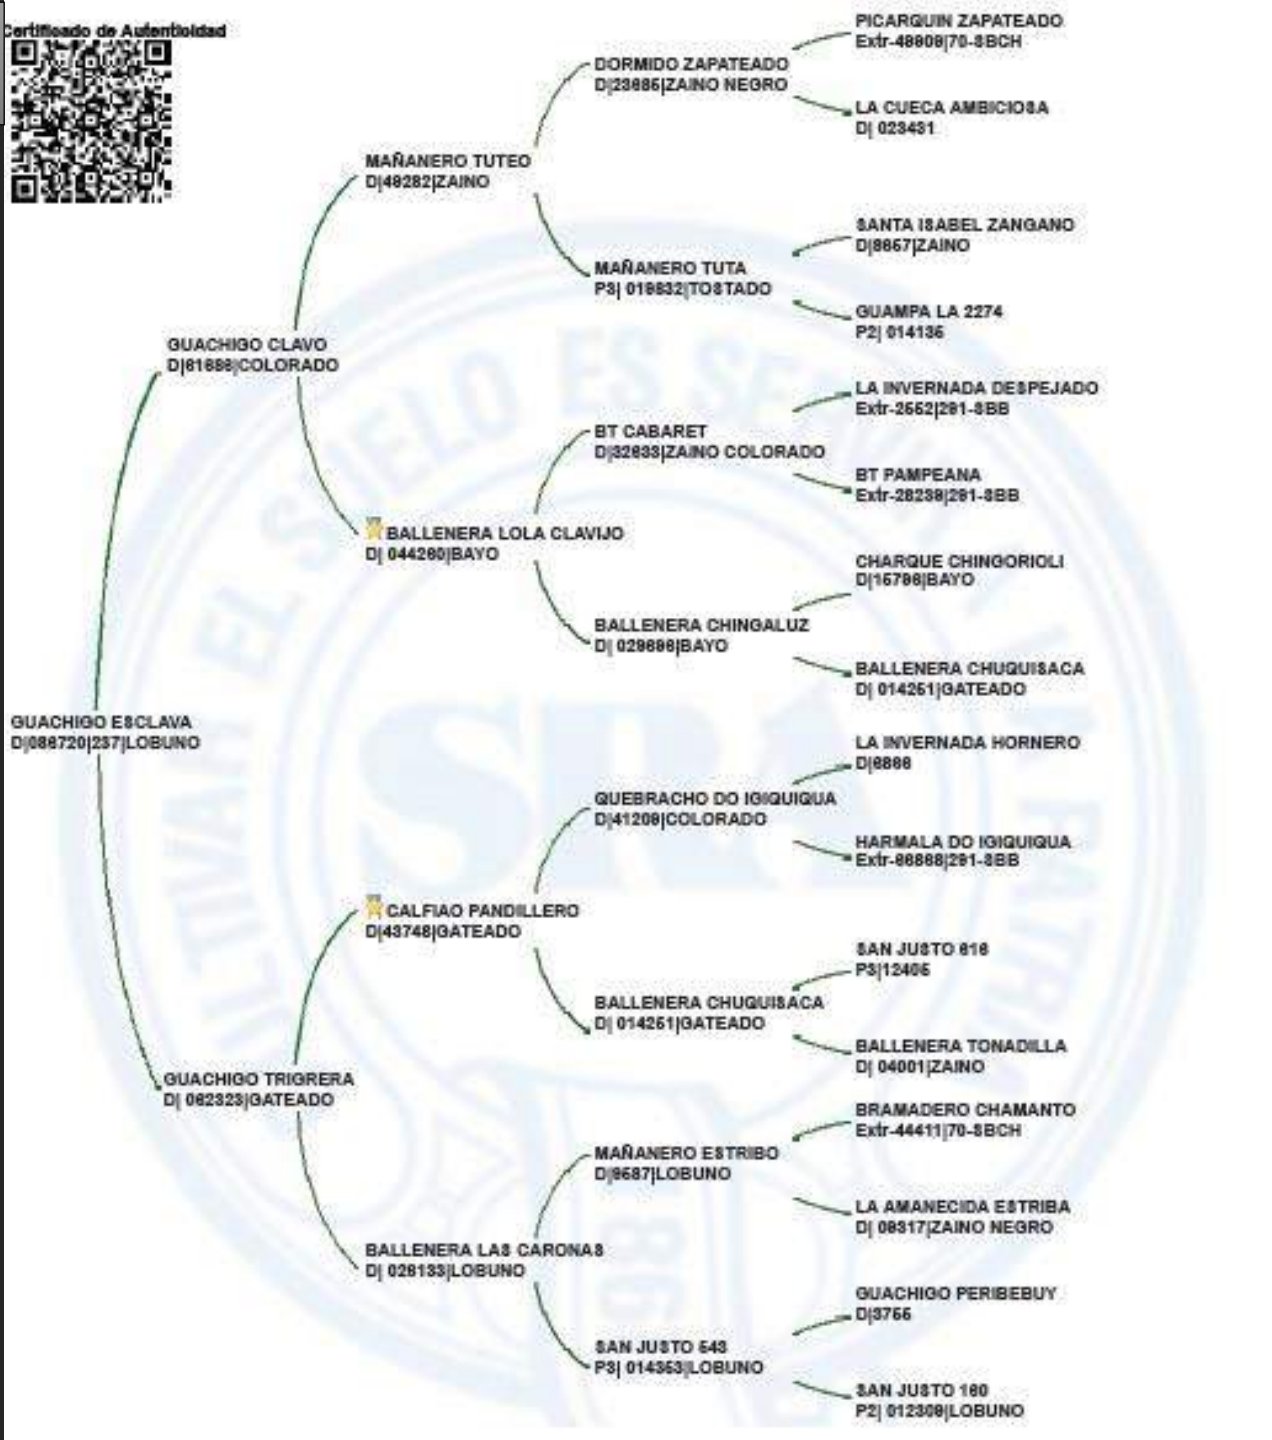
Certificado de Autenticidad

GUACHIGO ESCLAVA
D|086720|237|LOBUNO

GUACHIGO CLAVO
D|61686|COLORADO

MAÑANERO TUTEO
D|48282|ZAINO

DORMIDO ZAPATEADO
D|23686|ZAINO NEGRO

PICARQUIN ZAPATEADO
Extr-48809|70-SBCH

LA CUECA AMBICIOSA
D| 023431

MAÑANERO TUTA
P3| 019832|TOSTADO

SANTA ISABEL ZANGANO
D|8667|ZAINO

GUAMPA LA 2274
P2| 014136

BALLENERA LOLA CLAVIJO
D| 044260|BAYO

BT CABARET
D|32833|ZAINO COLORADO

LA INVERNADA DESPEJADO
Extr-2562|291-SBB

BT PAMPEANA
Extr-28238|291-SBB

BALLENERA CHINGALUZ
D| 029696|BAYO

CHARQUE CHINGORIOLI
D|15796|BAYO

BALLENERA CHUQUISACA
D| 014251|GATEADO

GUACHIGO TRIGRERA
D| 062323|GATEADO

CALFIAO PANDILLERO
D|43748|GATEADO

QUEBRACHO DO IGIQUIQUA
D|41209|COLORADO

LA INVERNADA HORNERO
D|6866

HARMALA DO IGIQUIQUA
Extr-66888|291-SBB

BALLENERA CHUQUISACA
D| 014251|GATEADO

SAN JUSTO 616
P3|12406

BALLENERA TONADILLA
D| 04001|ZAINO

BALLENERA LAS CARONAS
D| 028133|LOBUNO

MAÑANERO ESTRIBO
D|9687|LOBUNO

BRAMADERO CHAMANTO
Extr-44411|70-SBCH

LA AMANECIDA ESTRIBA
D| 08317|ZAINO NEGRO

SAN JUSTO 543
P3| 014353|LOBUNO

GUACHIGO PERIBEBUY
D|3766

SAN JUSTO 180
P2| 012309|LOBUNO